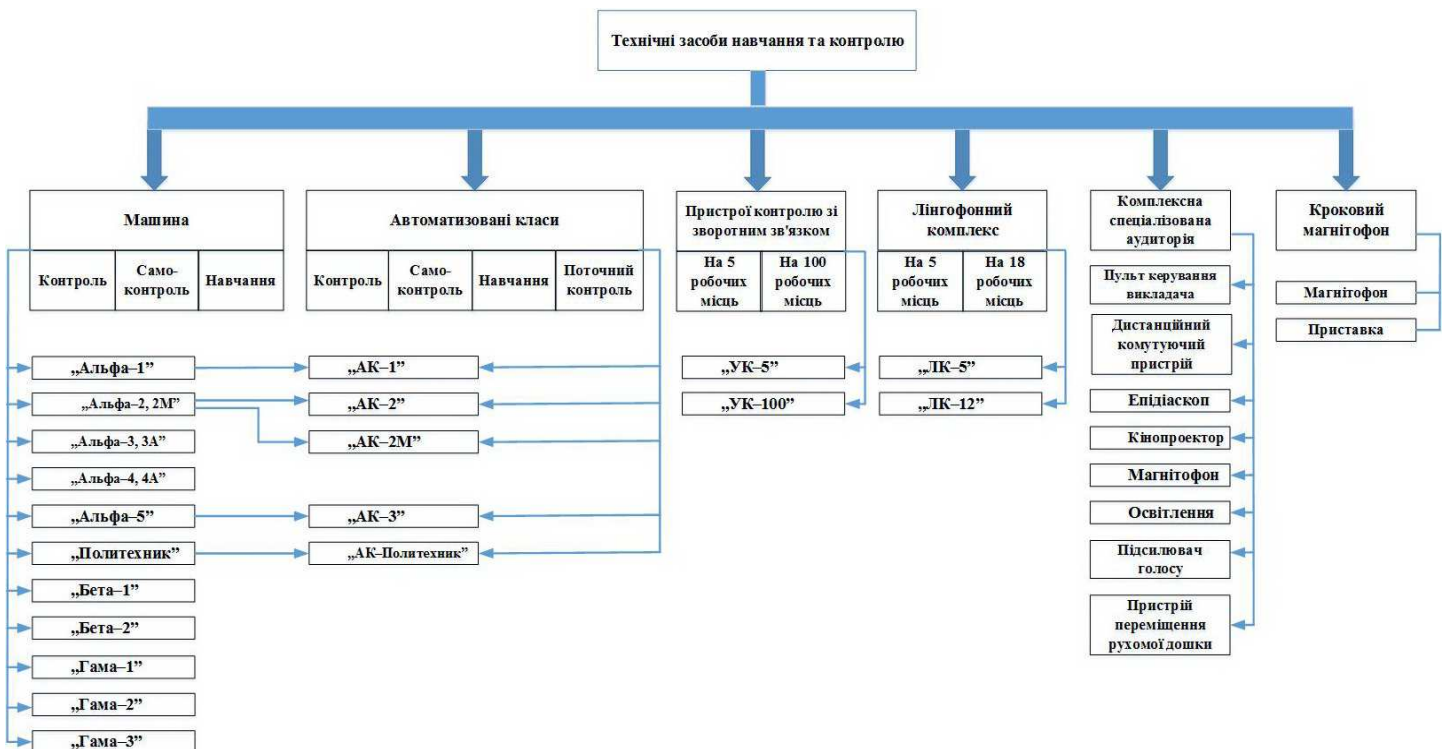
Технічні засоби навчання та контролю

Машина

| Контроль | Само-контроль | Навчання |
|---|---|---|

Автоматизовані класи

| Контроль | Само-контроль | Навчання | Поточний контроль |
|---|---|---|---|

Пристрої контролю зі зворотним зв'язком

| На 5 робочих місць | На 100 робочих місць |
|---|---|

Лінгофонний комплекс

| На 5 робочих місць | На 18 робочих місць |
|---|---|

Комплексна спеціалізована аудиторія

Кроковий магнітофон

„Альфа–1"
„Альфа–2, 2М"
„Альфа–3, 3А"
„Альфа–4, 4А"
„Альфа–5"
„Политехник"
„Бета–1"
„Бета–2"
„Гама–1"
„Гама–2"
„Гама–3"

„АК–1"
„АК–2"
„АК–2М"
„АК–3"
„АК–Политехник"

„УК–5"
„УК–100"

„ЛК–5"
„ЛК–12"

Пульт керування викладача
Дистанційний комутуючий пристрій
Епідіаскоп
Кінопроектор
Магнітофон
Освітлення
Підсилювач голосу
Пристрій переміщення рухомої дошки

Магнітофон
Приставка